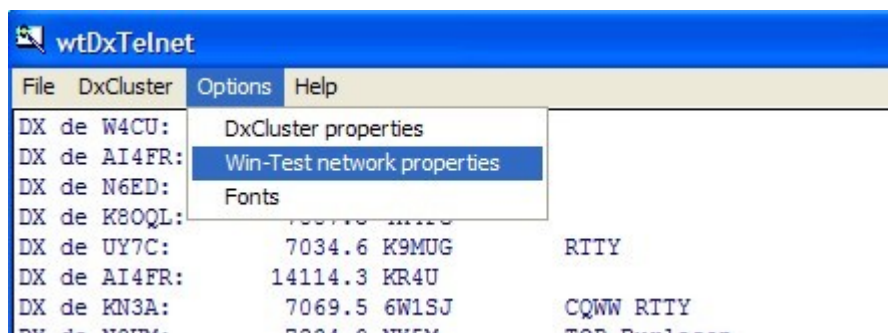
wtDxTelnet

File DxCluster Options Help

DxCluster properties
Win-Test network properties
Fonts

DX de W4CU:
DX de AI4FR:
DX de N6ED:
DX de K8OQL: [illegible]
DX de UY7C: 7034.6 K9MUG RTTY
DX de AI4FR: 14114.3 KR4U
DX de KN3A: 7069.5 6W1SJ CQWW RTTY
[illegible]